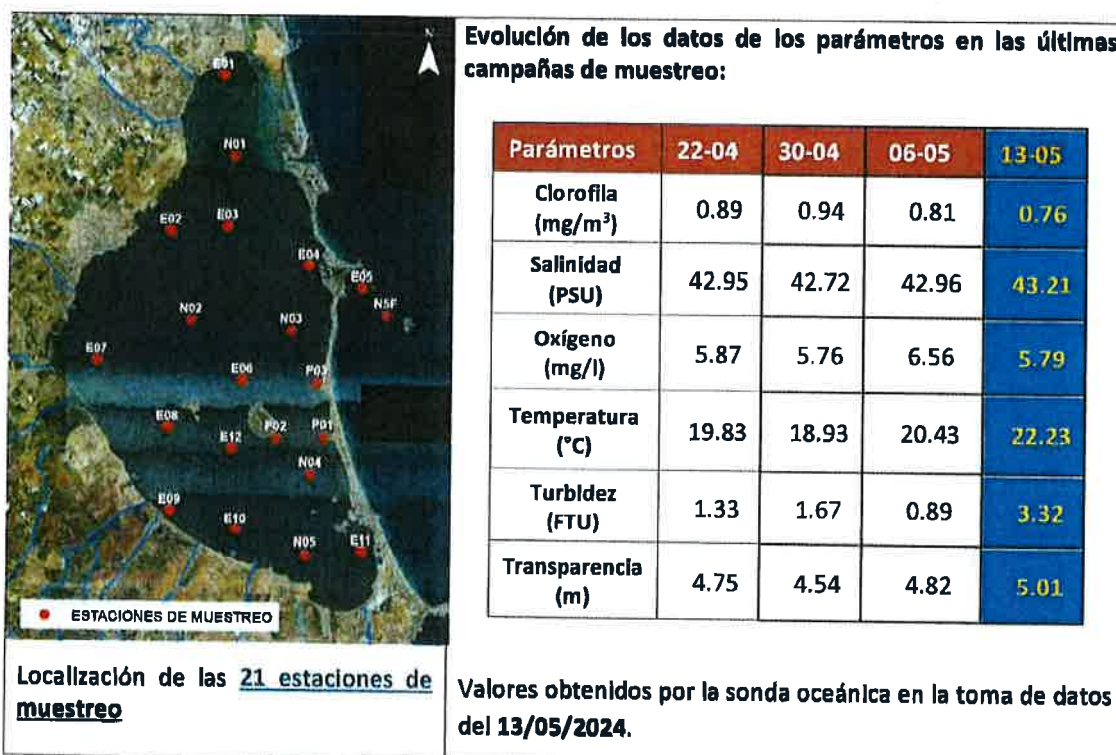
N

E01

N01

E02

E03

E04

E05

N5F

N02

N03

E07

E06

P03

E08

E12

P02

P01

N04

E09

E10

N05

E11

ESTACIONES DE MUESTREO

Localización de las 21 estaciones de muestreo

Evolución de los datos de los parámetros en las últimas campañas de muestreo:

| Parámetros | 22-04 | 30-04 | 06-05 | 13-05 |
|---|---|---|---|---|
| Clorofila (mg/m$^3$) | 0.89 | 0.94 | 0.81 | 0.76 |
| Salinidad (PSU) | 42.95 | 42.72 | 42.96 | 43.21 |
| Oxígeno (mg/l) | 5.87 | 5.76 | 6.56 | 5.79 |
| Temperatura (°C) | 19.83 | 18.93 | 20.43 | 22.23 |
| Turbidez (FTU) | 1.33 | 1.67 | 0.89 | 3.32 |
| Transparencia (m) | 4.75 | 4.54 | 4.82 | 5.01 |

Valores obtenidos por la sonda oceánica en la toma de datos del 13/05/2024.